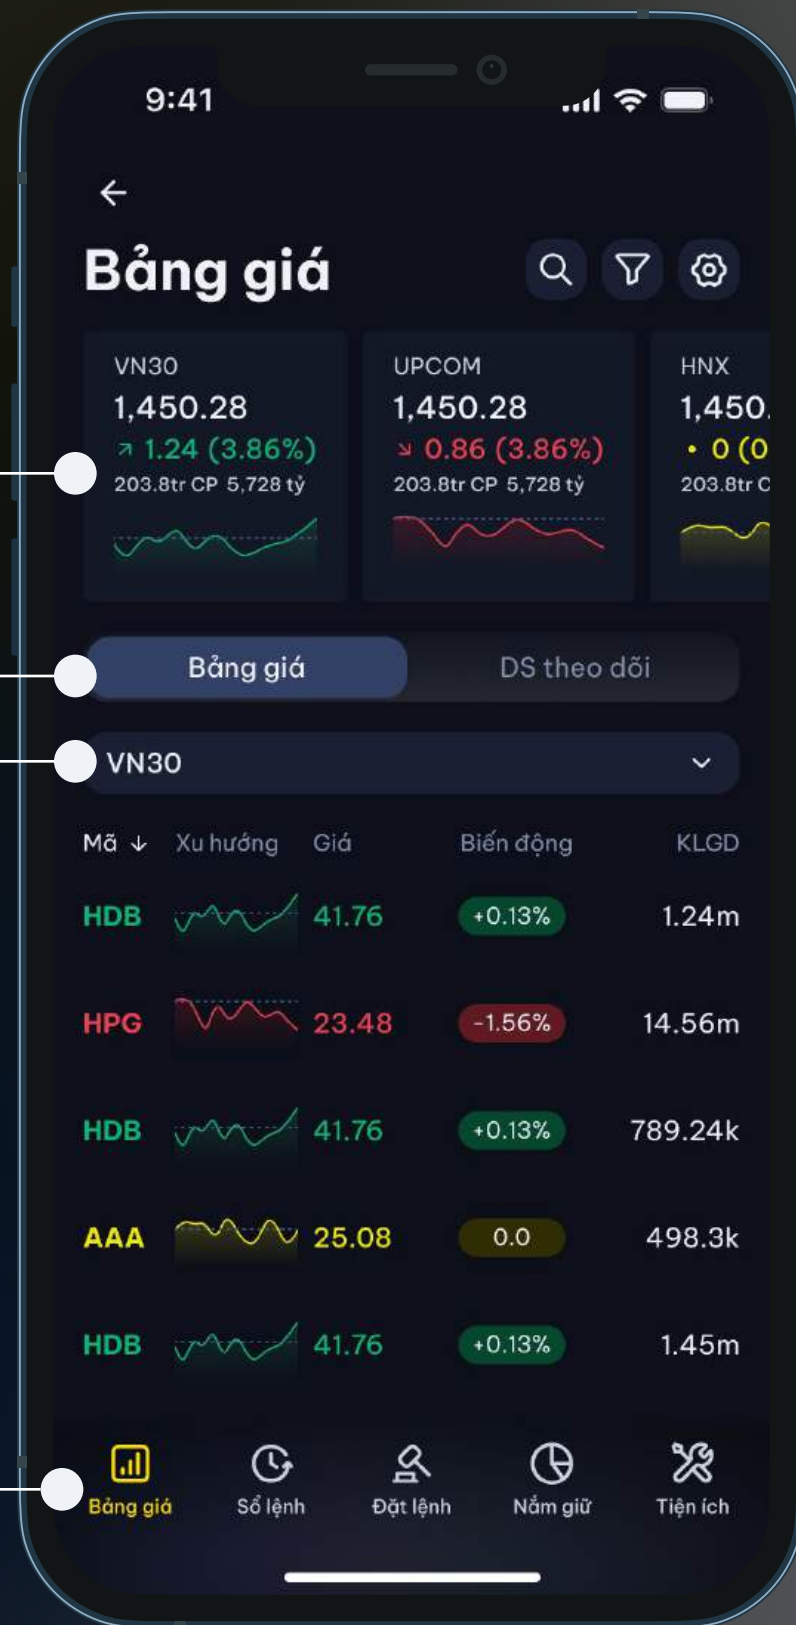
9:41

Bảng giá

VN30
1,450.28
↗ 1.24 (3.86%)
203.8tr CP 5,728 tỷ

UPCOM
1,450.28
↘ 0.86 (3.86%)
203.8tr CP 5,728 tỷ

HNX
1,450.
• 0 (0
203.8tr C

Bảng giá
DS theo dõi

VN30

| Mã ↓ | Xu hướng | Giá | Biến động | KLGD |
|---|---|---|---|---|
| HDB | | 41.76 | +0.13% | 1.24m |
| HPG | | 23.48 | -1.56% | 14.56m |
| HDB | | 41.76 | +0.13% | 789.24k |
| AAA | | 25.08 | 0.0 | 498.3k |
| HDB | | 41.76 | +0.13% | 1.45m |

Bảng giá
Sổ lệnh
Đặt lệnh
Nắm giữ
Tiện ích